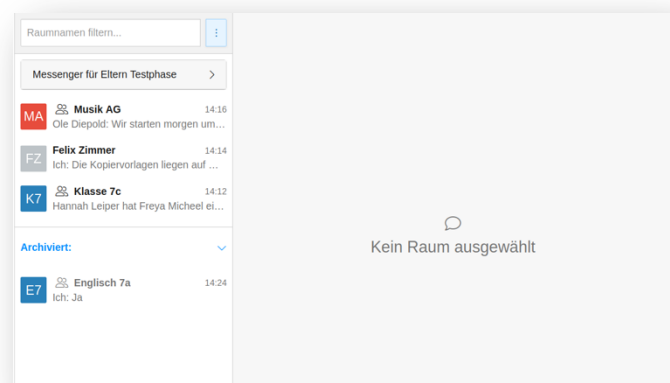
Raumnamen filtern...

Messenger für Eltern Testphase

MA Musik AG 14:16
Ole Diepold: Wir starten morgen um...

FZ Felix Zimmer 14:14
Ich: Die Kopiervorlagen liegen auf ...

K7 Klasse 7c 14:12
Hannah Leiper hat Freya Micheel ei...

Archiviert:

E7 Englisch 7a 14:24
Ich: Ja

Kein Raum ausgewählt